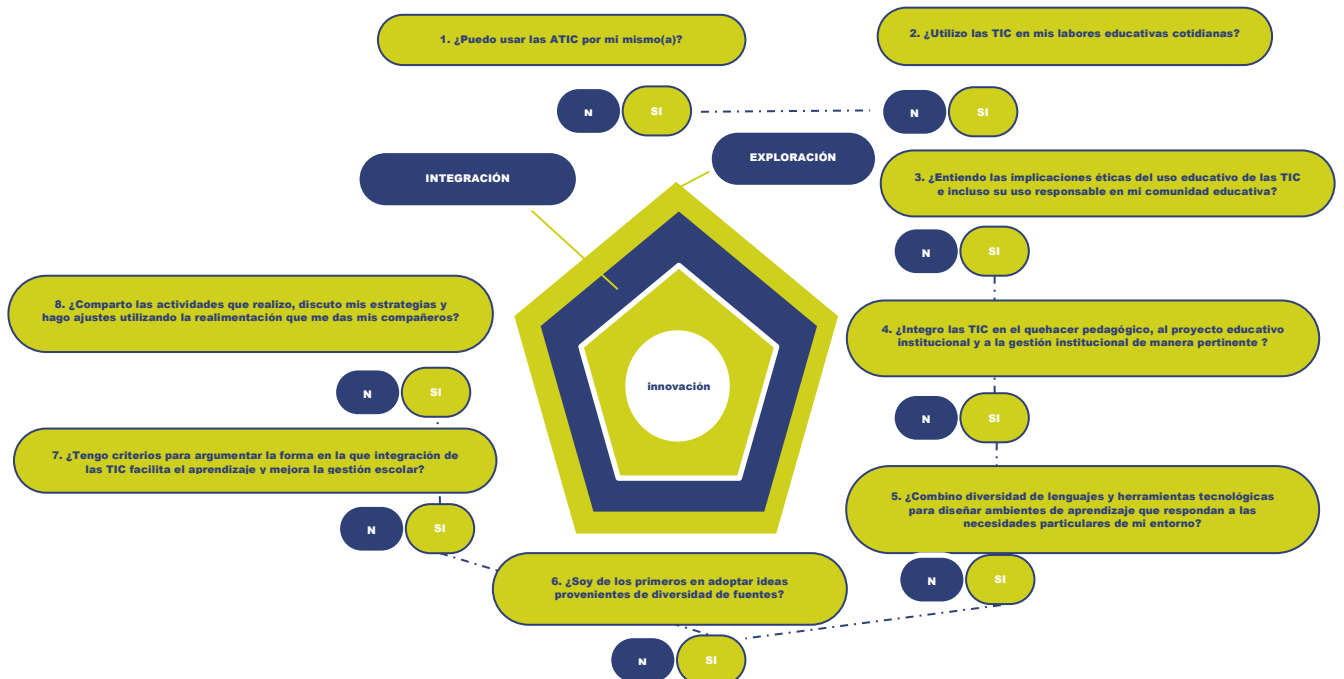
1. ¿Puedo usar las ATIC por mi mismo(a)?

2. ¿Utilizo las TIC en mis labores educativas cotidianas?

N SI

N SI

EXPLORACIÓN

INTEGRACIÓN

3. ¿Entiendo las implicaciones éticas del uso educativo de las TIC e incluso su uso responsable en mi comunidad educativa?

N SI

8. ¿Comparto las actividades que realizo, discuto mis estrategias y hago ajustes utilizando la realimentación que me das mis compañeros?

4. ¿Integro las TIC en el quehacer pedagógico, al proyecto educativo institucional y a la gestión institucional de manera pertinente ?

innovación

N SI

N SI

7. ¿Tengo criterios para argumentar la forma en la que integración de las TIC facilita el aprendizaje y mejora la gestión escolar?

5. ¿Combino diversidad de lenguajes y herramientas tecnológicas para diseñar ambientes de aprendizaje que respondan a las necesidades particulares de mi entorno?

N SI

N SI

6. ¿Soy de los primeros en adoptar ideas provenientes de diversidad de fuentes?

N SI